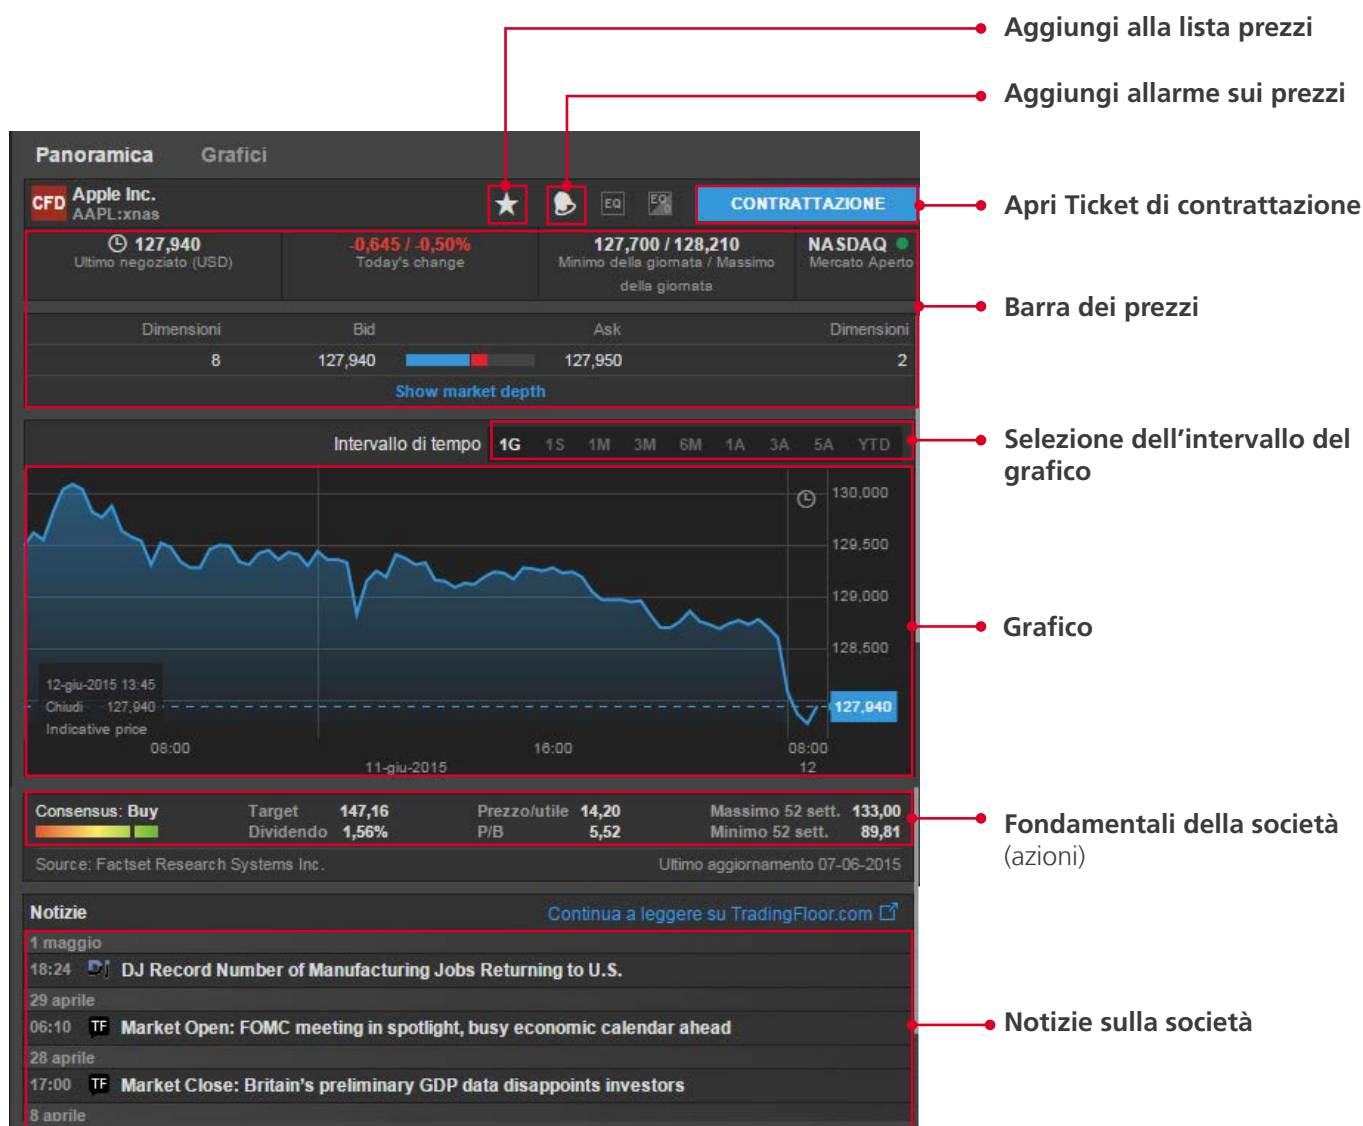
Aggiungi alla lista prezzi

Aggiungi allarme sui prezzi

Panoramica Grafici

CFD Apple Inc.
AAPL:xnas

EQ EQ

CONTRATTAZIONE

Apri Ticket di contrattazione

127,940
Ultimo negoziato (USD)

-0,645 / -0,50%
Today's change

127,700 / 128,210
Minimo della giornata / Massimo della giornata

NASDAQ
Mercato Aperto

Barra dei prezzi

| Dimensioni | Bid | | Ask | Dimensioni |
|---|---|---|---|---|
| 8 | 127,940 | | 127,950 | 2 |

Show market depth

Intervallo di tempo 1G 1S 1M 3M 6M 1A 3A 5A YTD

Selezione dell'intervallo del grafico

130,000
129,500
129,000
128,500
127,940

12-giu-2015 13:45
Chiudi 127,940
Indicative price

08:00 16:00 08:00
11-giu-2015 12

Grafico

Consensus: Buy
Target 147,16
Dividendo 1,56%
Prezzo/utile 14,20
P/B 5,52
Massimo 52 sett. 133,00
Minimo 52 sett. 89,81

Source: Factset Research Systems Inc.
Ultimo aggiornamento 07-06-2015

Fondamentali della società
(azioni)

Notizie
Continua a leggere su TradingFloor.com

1 maggio
18:24 DJ Record Number of Manufacturing Jobs Returning to U.S.
29 aprile
06:10 TF Market Open: FOMC meeting in spotlight, busy economic calendar ahead
28 aprile
17:00 TF Market Close: Britain's preliminary GDP data disappoints investors
8 aprile

Notizie sulla società